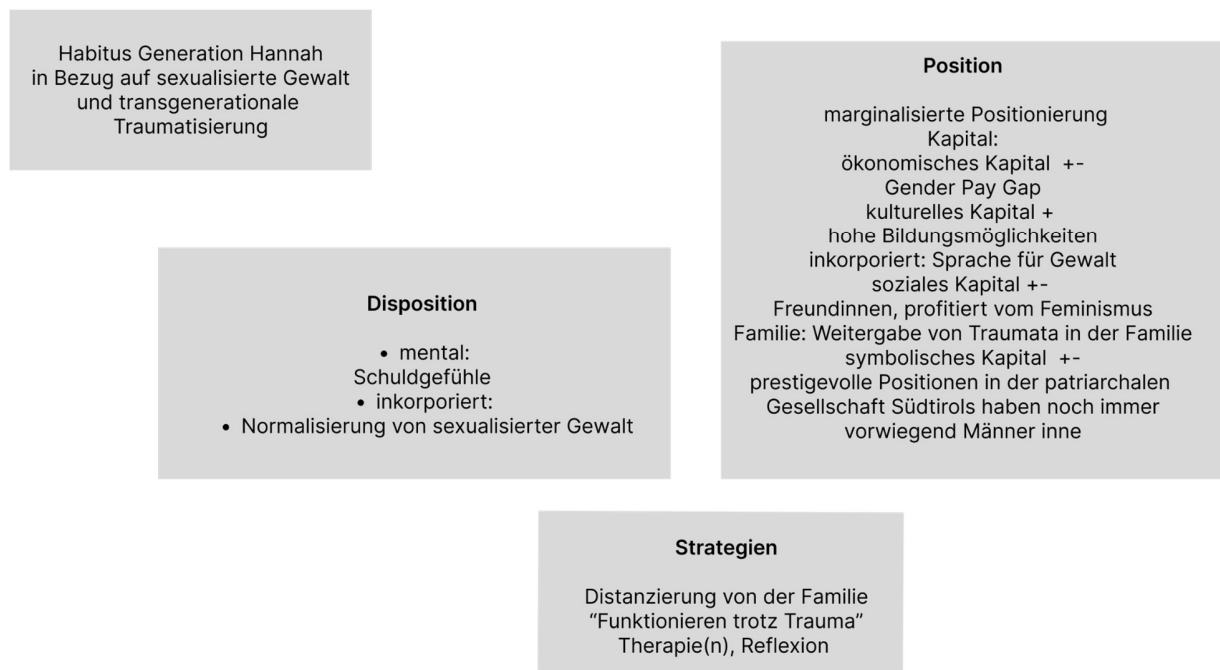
Habitus Generation Hannah in Bezug auf sexualisierte Gewalt und transgenerationale Traumatisierung

Position

marginalisierte Positionierung
Kapital:
ökonomisches Kapital +-
Gender Pay Gap
kulturelles Kapital +
hohe Bildungsmöglichkeiten
inkorporiert: Sprache für Gewalt
soziales Kapital +-
Freundinnen, profitiert vom Feminismus
Familie: Weitergabe von Traumata in der Familie
symbolisches Kapital +-
prestigevolle Positionen in der patriarchalen Gesellschaft Südtirols haben noch immer vorwiegend Männer inne

Disposition

• mental:
Schuldgefühle
• inkorporiert:
• Normalisierung von sexualisierter Gewalt

Strategien

Distanzierung von der Familie
"Funktionieren trotz Trauma"
Therapie(n), Reflexion